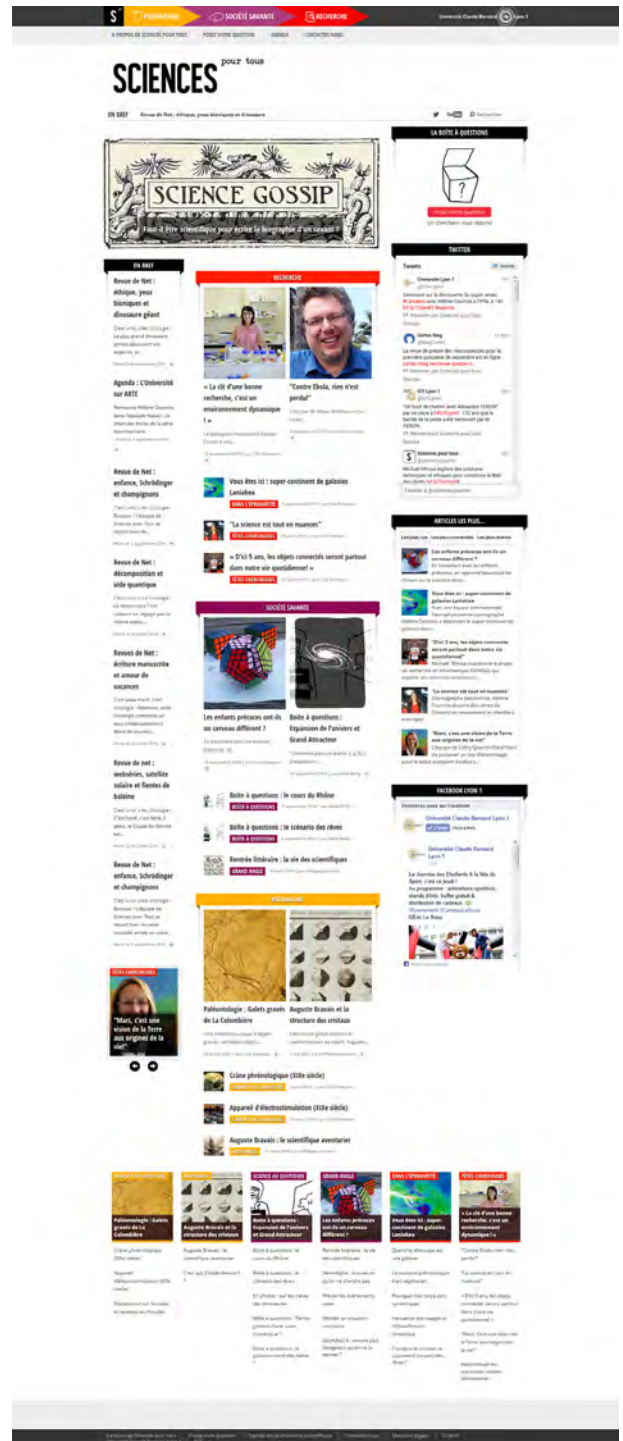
PATRIMOINE SOCIÉTÉ SAVANTE RECHERCHE Université Claude Bernard Lyon 1

À PROPOS DE SCIENCES POUR TOUS POSEZ VOTRE QUESTION AGENDA CONTACTEZ-NOUS

SCIENCES pour tous

EN BREF Revue de Net : éthique, yeux bioniques et dinosaure

LA BOÎTE À QUESTIONS

Un chercheur vous répond

SCIENCE GOSSIP

Faut-il être scientifique pour écrire la biographie d'un savant ?

EN BREF

Revue de Net : éthique, yeux bioniques et dinosaure géant

Agenda : l'Université sur ARTE

Revue de Net : enfance, Schrödinger et champignons

Revue de Net : décomposition et vide quantique

Revue de Net : écriture manuscrite et amour de vacances

Revue de Net : webdrières, satellite solaire et fientes de baleine

Revue de Net : enfance, Schrödinger et champignons

TÊTES CHERCHEUSES

"Marc, c'est une vision de la Terre aux origines de la vie!"

RECHERCHE

« La clé d'une bonne recherche, c'est un environnement dynamique ! »

"Contre Ebola, rien n'est perdu!"

Vous êtes ici : super-continent de galaxies Laniakea

DANS L'ÉPROUVETTE

"La science est tout en nuances"

TÊTES CHERCHEUSES

« D'ici 5 ans, les objets connectés seront partout dans notre vie quotidienne! »

TÊTES CHERCHEUSES

SOCIÉTÉ SAVANTE

Les enfants précoces ont-ils un cerveau différent ?

Boîte à questions : Expansion de l'univers et Grand Attracteur

Boîte à questions : le cours du Rhône

BOÎTE À QUESTIONS

Boîte à questions : le scénario des rêves

BOÎTE À QUESTIONS

Rentrée littéraire : la vie des scientifiques

GRAND ANGLE

PATRIMOINE

Paléontologie : Galets gravés de La Colombière

Auguste Bravais et la structure des cristaux

Crâne phrénologique (XIXe siècle)

Appareil d'électrostimulation (XIXe siècle)

Auguste Bravais : le scientifique aventurier

TWITTER

Tweets

ARTICLES LES PLUS...

Les enfants précoces ont-ils un cerveau différent ?

Vous êtes ici : super-continent de galaxies Laniakea

"D'ici 5 ans, les objets connectés seront partout dans notre vie quotidienne"

"La science est tout en nuances"

"Marc, c'est une vision de la Terre aux origines de la vie"

FACEBOOK LYON 1

Université Claude Bernard Lyon 1

PATRIMOINE PATRIMOINE SCIENCE AU QUOTIDIEN GRAND ANGLE DANS L'ÉPROUVETTE TÊTES CHERCHEUSES

Paléontologie : Galets gravés de La Colombière

Auguste Bravais et la structure des cristaux

Boîte à questions : Expansion de l'univers et Grand Attracteur

Les enfants précoces ont-ils un cerveau différent ?

Vous êtes ici : super-continent de galaxies Laniakea

« La clé d'une bonne recherche, c'est un environnement dynamique ! »